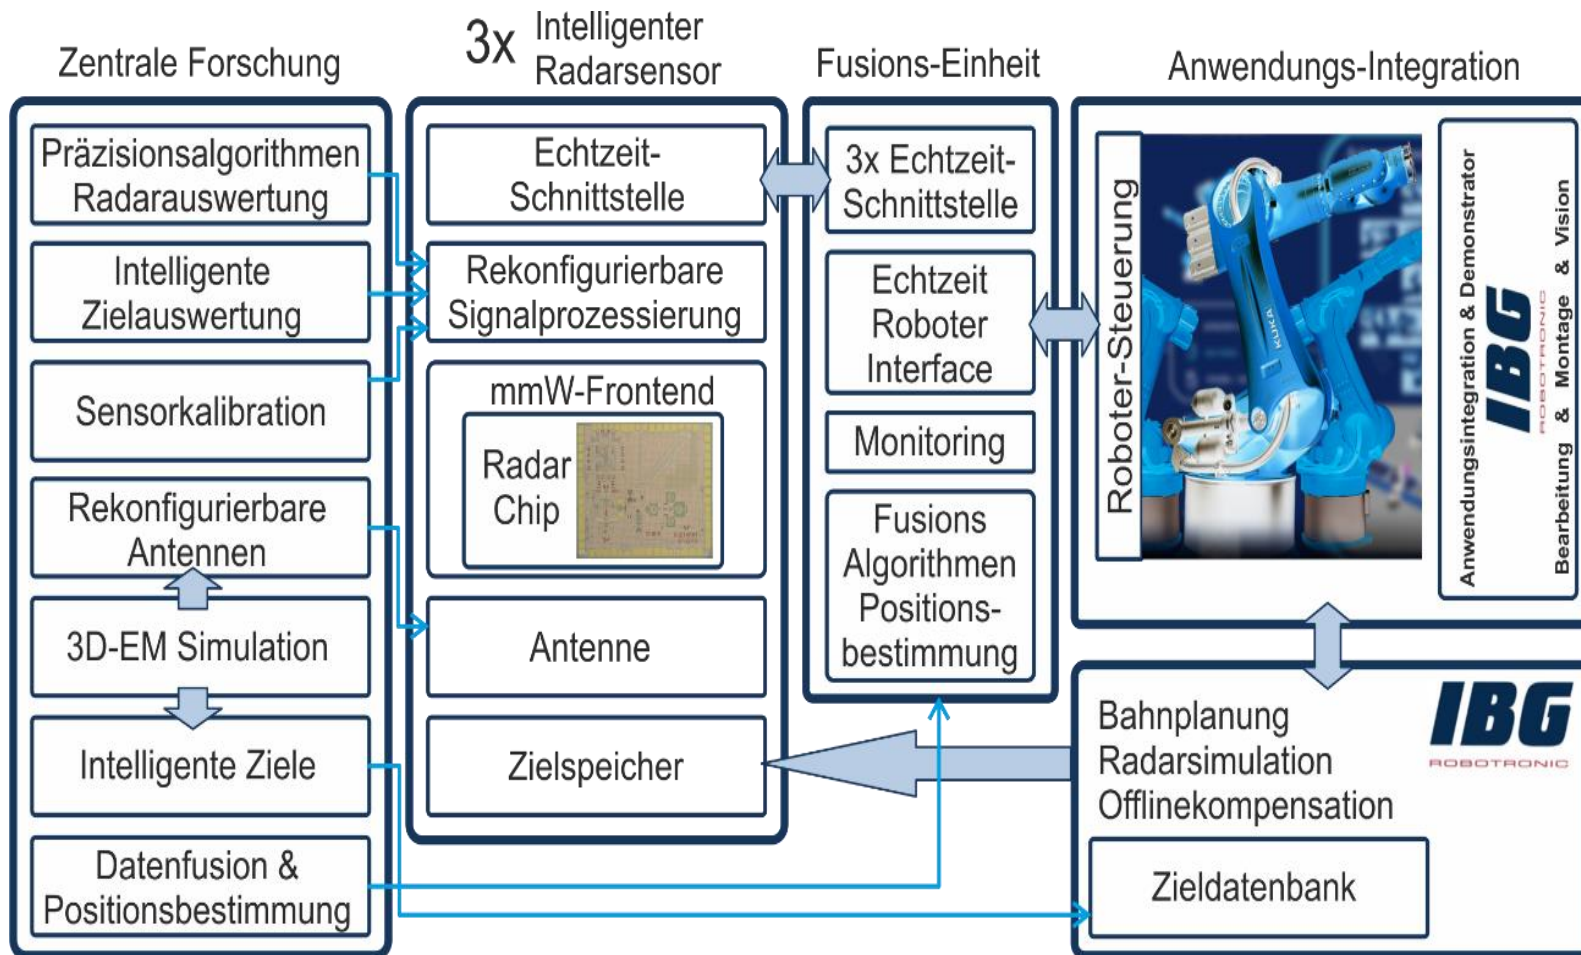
Zentrale Forschung

3x Intelligenter Radarsensor

Fusions-Einheit

Anwendungs-Integration

Präzisionsalgorithmen Radarauswertung

Intelligente Zielauswertung

Sensorkalibration

Rekonfigurierbare Antennen

3D-EM Simulation

Intelligente Ziele

Datenfusion & Positionsbestimmung

Echtzeit-Schnittstelle

Rekonfigurierbare Signalprozessierung

mmW-Frontend

Radar Chip

Antenne

Zielspeicher

3x Echtzeit-Schnittstelle

Echtzeit Roboter Interface

Monitoring

Fusions Algorithmen Positions-bestimmung

Roboter-Steuerung

KUKA

Anwendungsintegration & Demonstrator

IBG ROBOTRONIC

Bearbeitung & Montage & Vision

Bahnplanung
Radarsimulation
Offlinekompensation

IBG
ROBOTRONIC

Zieldatenbank